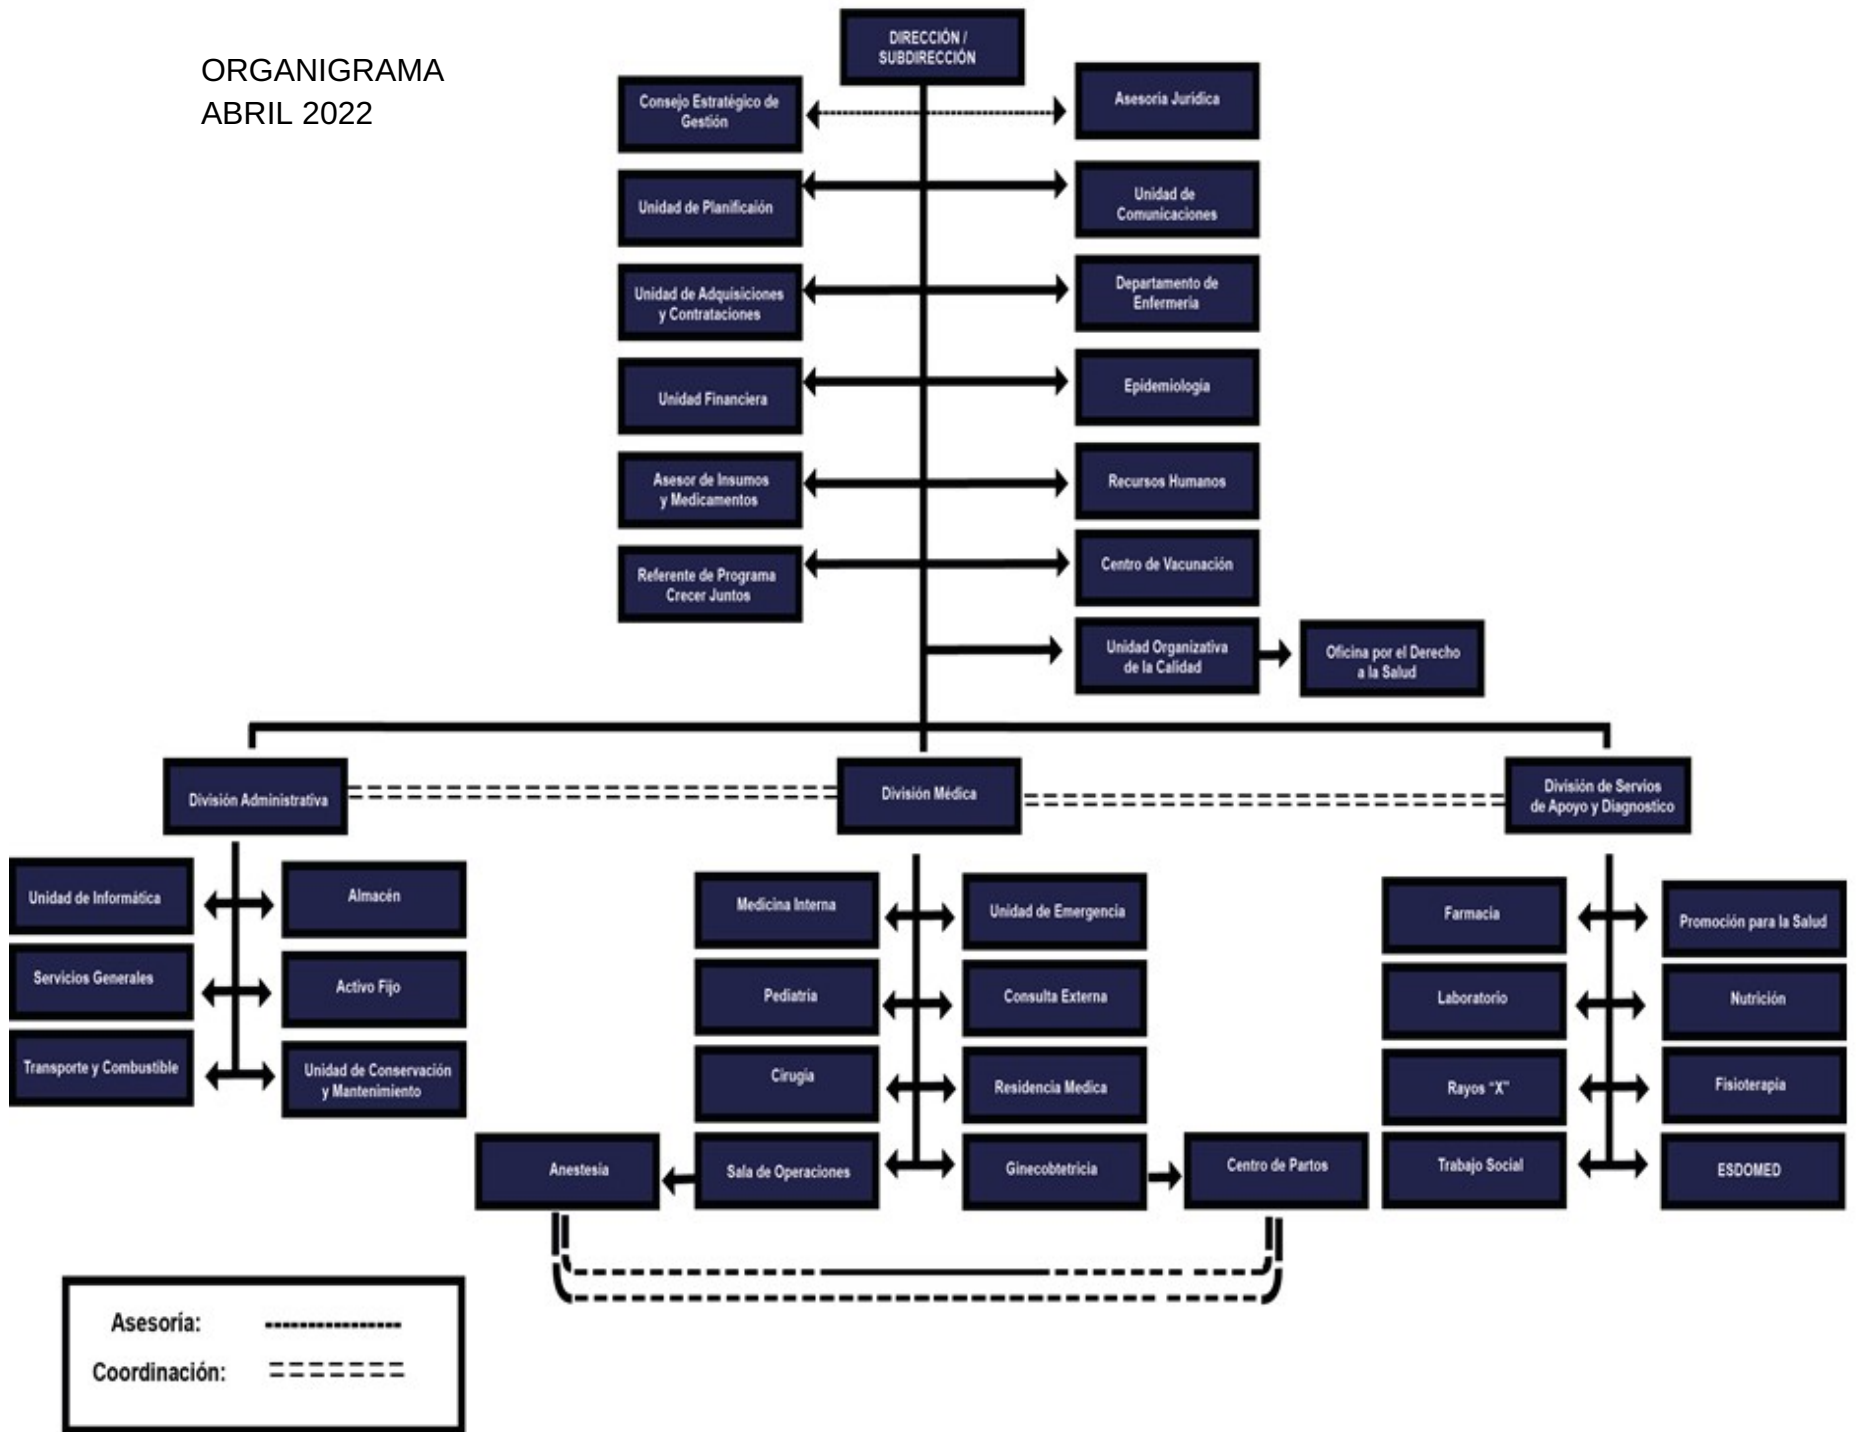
ORGANIGRAMA
ABRIL 2022

DIRECCIÓN / SUBDIRECCIÓN

Consejo Estratégico de Gestión

Asesoria Jurídica

Unidad de Planificaión

Unidad de Comunicaciones

Unidad de Adquisiciones y Contrataciones

Departamento de Enfermería

Unidad Financiera

Epidemiología

Asesor de Insumos y Medicamentos

Recursos Humanos

Referente de Programa Crecer Juntos

Centro de Vacunación

Unidad Organizativa de la Calidad

Oficina por el Derecho a la Salud

División Administrativa

División Médica

División de Servios de Apoyo y Diagnostico

Unidad de Informática

Almacén

Servicios Generales

Activo Fijo

Transporte y Combustible

Unidad de Conservación y Mantenimiento

Medicina Interna

Unidad de Emergencia

Pediatría

Consulta Externa

Cirugia

Residencia Medica

Anestesia

Sala de Operaciones

Ginecobtetricia

Centro de Partos

Farmacia

Promoción para la Salud

Laboratorio

Nutrición

Rayos "X"

Fisioterapia

Trabajo Social

ESDOMED

Asesoría:

Coordinación: